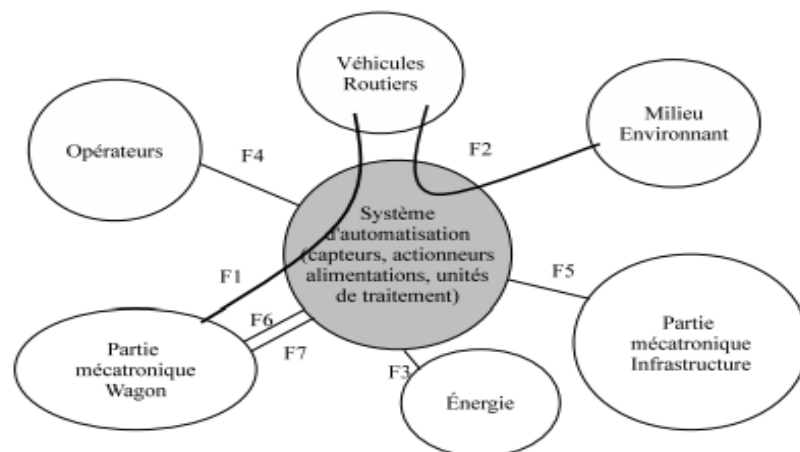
Véhicules Routiers

Milieu Environnant

Opérateurs

F4

F2

Système d'automatisation (capteurs, actionneurs alimentations, unités de traitement)

F1

F5

F6

F7

F3

Partie mécatronique Wagon

Partie mécatronique Infrastructure

Énergie